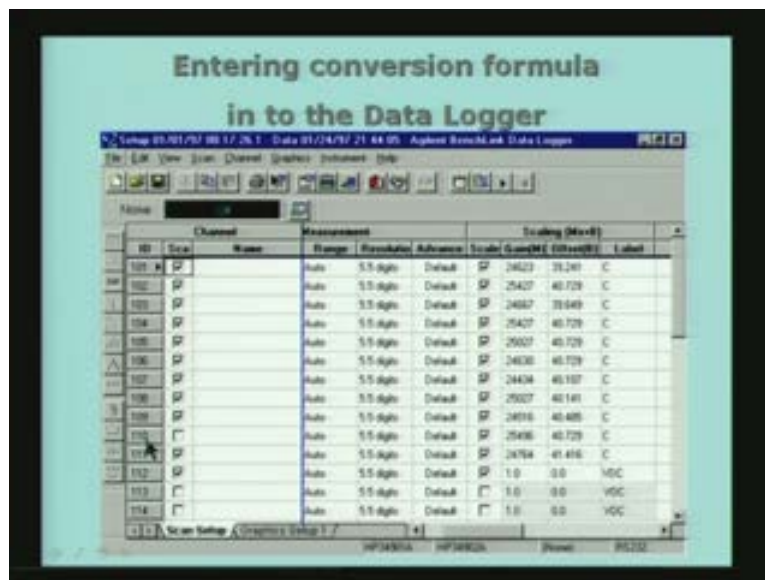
Entering conversion formula in to the Data Logger

Setup 01/01/97 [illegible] - Data 01/24/97 21:44:05 - Agilent BenchLink Data Logger

File Edit View Scan Channel Graphics Instrument Help

None

| Channel | | | Measurement | | | Scaling (Mx+B) | | | |
|---|---|---|---|---|---|---|---|---|---|
| ID | Sca | Name | Range | Resolution | Advance | Scale | Gain(M) | Offset(B) | Label |
| 101 | ☑ | | Auto | 5.5 digits | Default | ☑ | 24623 | 39.241 | C |
| 102 | ☑ | | Auto | 5.5 digits | Default | ☑ | 25427 | 40.729 | C |
| 103 | ☑ | | Auto | 5.5 digits | Default | ☑ | 24667 | 39.649 | C |
| 104 | ☑ | | Auto | 5.5 digits | Default | ☑ | 25427 | 40.729 | C |
| 105 | ☑ | | Auto | 5.5 digits | Default | ☑ | 25027 | 40.729 | C |
| 106 | ☑ | | Auto | 5.5 digits | Default | ☑ | 24630 | 40.729 | C |
| 107 | ☑ | | Auto | 5.5 digits | Default | ☑ | 24434 | 40.107 | C |
| 108 | ☑ | | Auto | 5.5 digits | Default | ☑ | 25027 | 40.141 | C |
| 109 | ☑ | | Auto | 5.5 digits | Default | ☑ | 24616 | 40.485 | C |
| 110 | ☐ | | Auto | 5.5 digits | Default | ☑ | 25406 | 40.729 | C |
| 111 | ☑ | | Auto | 5.5 digits | Default | ☑ | 24764 | 41.416 | C |
| 112 | ☑ | | Auto | 5.5 digits | Default | ☑ | 1.0 | 0.0 | VDC |
| 113 | ☐ | | Auto | 5.5 digits | Default | ☐ | 1.0 | 0.0 | VDC |
| 114 | ☐ | | Auto | 5.5 digits | Default | ☐ | 1.0 | 0.0 | VDC |

Scan Setup | Graphics Setup 1 / 2

HP34901A | HP34902A | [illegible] | RS232